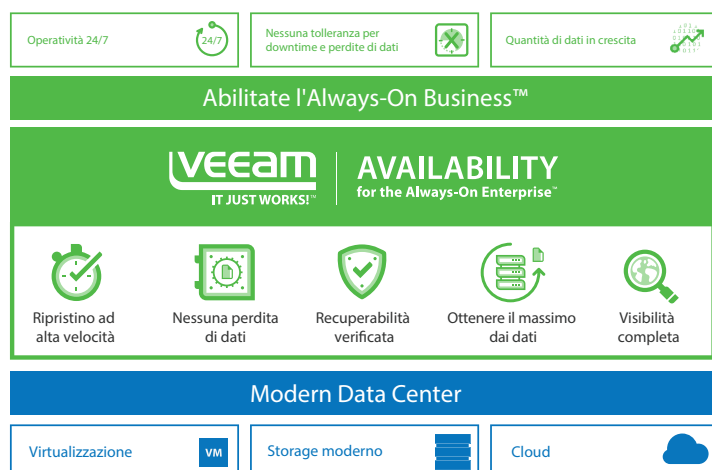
Operatività 24/7

24/7

Nessuna tolleranza per downtime e perdite di dati

Quantità di dati in crescita

Abilitate l'Always-On Business™

VEEAM
IT JUST WORKS!™

AVAILABILITY
for the Always-On Enterprise™

Ripristino ad alta velocità

Nessuna perdita di dati

Recuperabilità verificata

Ottenere il massimo dai dati

Visibilità completa

Modern Data Center

Virtualizzazione

VM

Storage moderno

Cloud